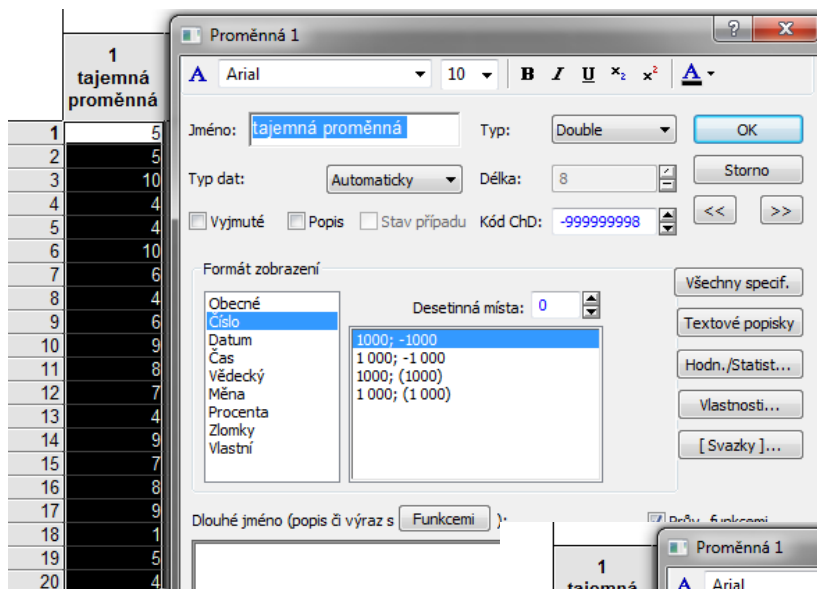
1
tajemná
proměnná

| | |
|---|---|
| 1 | 5 |
| 2 | 5 |
| 3 | 10 |
| 4 | 4 |
| 5 | 4 |
| 6 | 10 |
| 7 | 6 |
| 8 | 4 |
| 9 | 6 |
| 10 | 9 |
| 11 | 8 |
| 12 | 7 |
| 13 | 4 |
| 14 | 9 |
| 15 | 7 |
| 16 | 8 |
| 17 | 9 |
| 18 | 1 |
| 19 | 5 |
| 20 | 4 |

Proměnná 1

? X

A Arial 10 B I U $x_2$ $x^2$ A

Jméno: tajemná proměnná

Typ: Double

OK

Typ dat: Automaticky

Délka: 8

Storno

Vyjmuté Popis Stav případu Kód ChD: -999999998

<< >>

Formát zobrazení

Všechny specif.

Obecné
Číslo
Datum
Čas
Vědecký
Měna
Procenta
Zlomky
Vlastní

Desetinná místa: 0

1000; -1000
1 000; -1 000
1000; (1000)
1 000; (1 000)

Textové popisky

Hodn./Statist...

Vlastnosti...

[ Svazky ]...

Dlouhé jméno (popis či výraz s Funkcemi ):

Prův. funkcemi

1
tajemná

Proměnná 1

A Arial